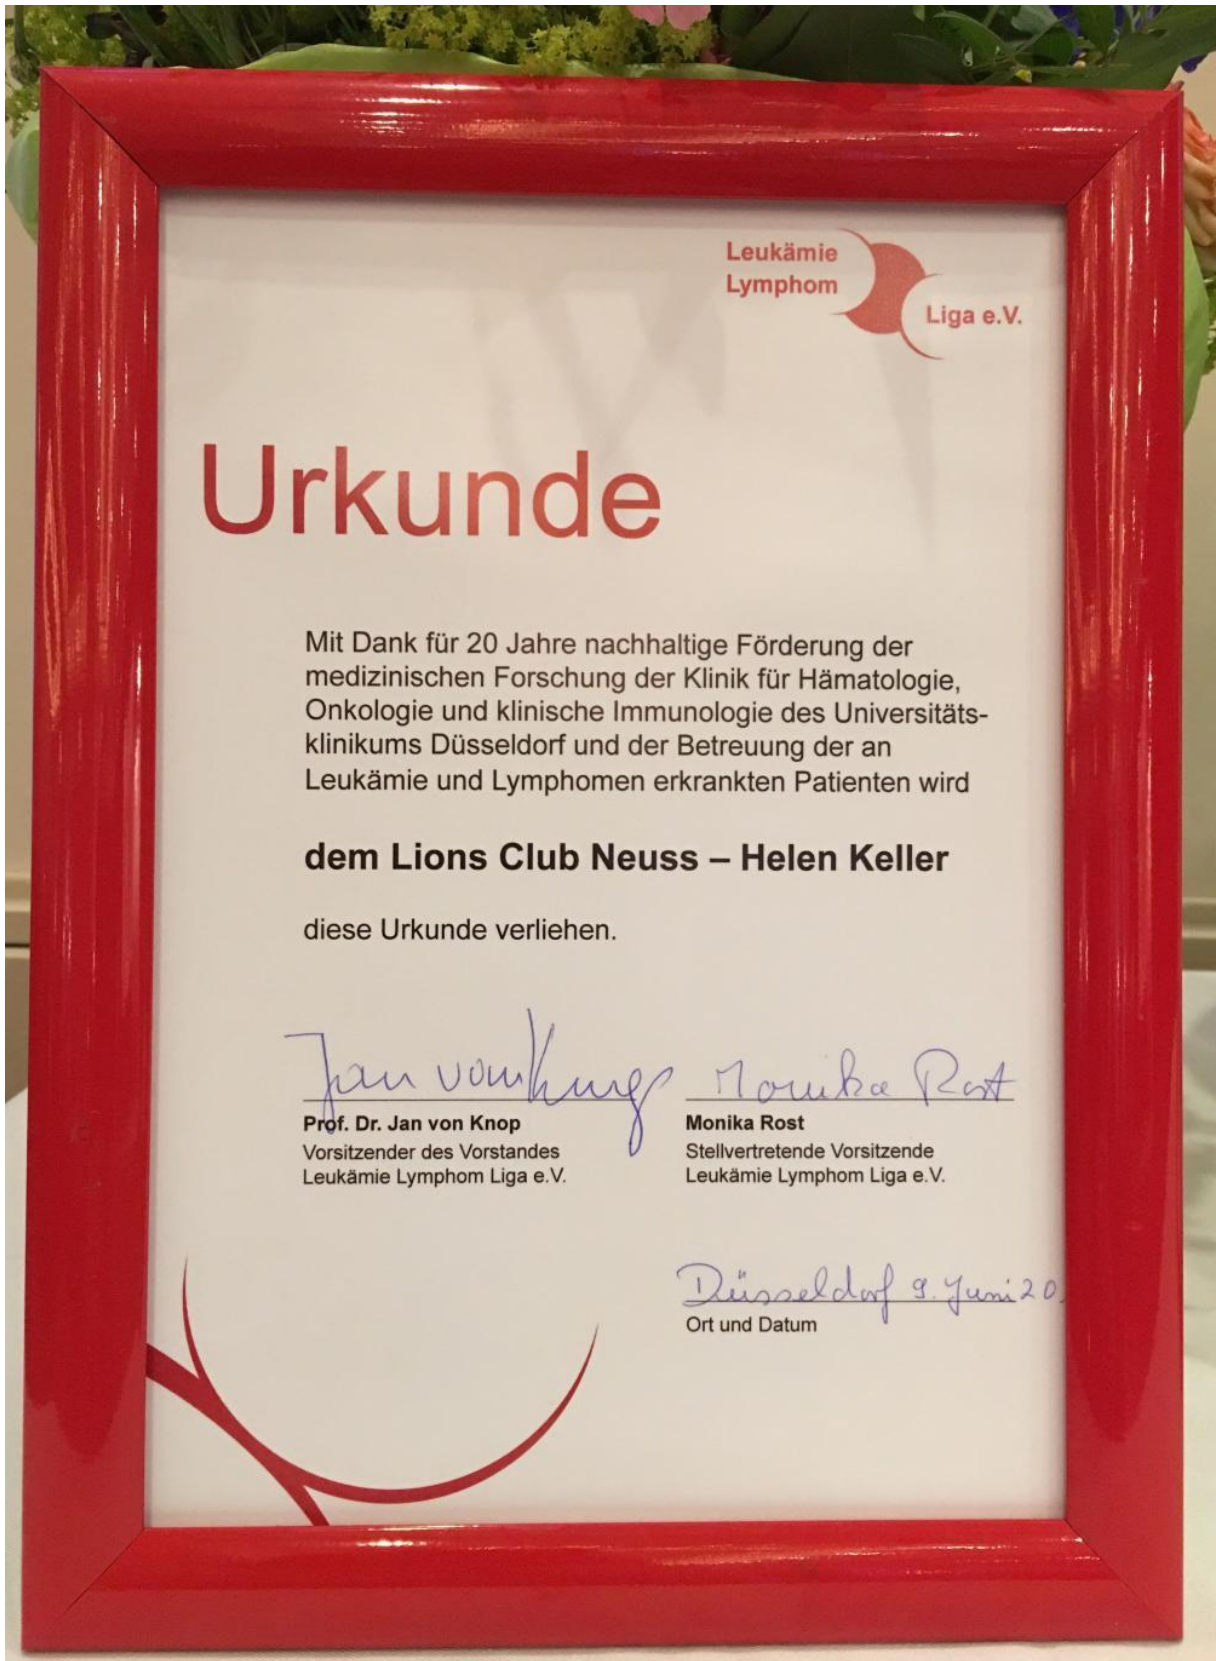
Leukämie
Lymphom
Liga e.V.

Urkunde

Mit Dank für 20 Jahre nachhaltige Förderung der medizinischen Forschung der Klinik für Hämatologie, Onkologie und klinische Immunologie des Universitätsklinikums Düsseldorf und der Betreuung der an Leukämie und Lymphomen erkrankten Patienten wird

dem Lions Club Neuss – Helen Keller

diese Urkunde verliehen.

Jan von Knop
Prof. Dr. Jan von Knop
Vorsitzender des Vorstandes
Leukämie Lymphom Liga e.V.

Monika Rost
Monika Rost
Stellvertretende Vorsitzende
Leukämie Lymphom Liga e.V.

Düsseldorf 9. Juni 20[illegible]
Ort und Datum